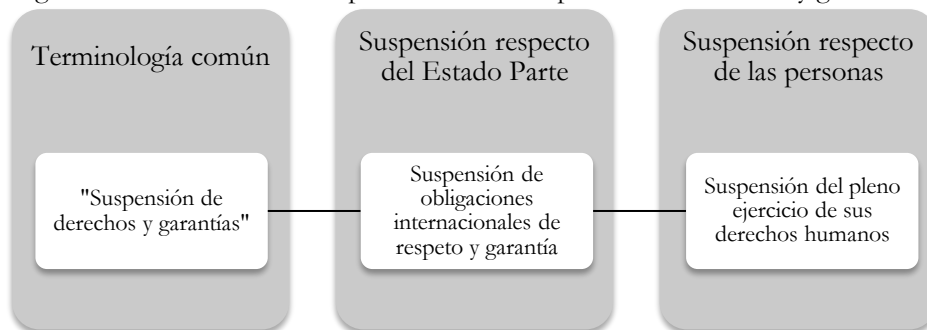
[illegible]

Terminología común

"Suspensión de derechos y garantías"

Suspensión respecto del Estado Parte

Suspensión de obligaciones internacionales de respeto y garantía

Suspensión respecto de las personas

Suspensión del pleno ejercicio de sus derechos humanos